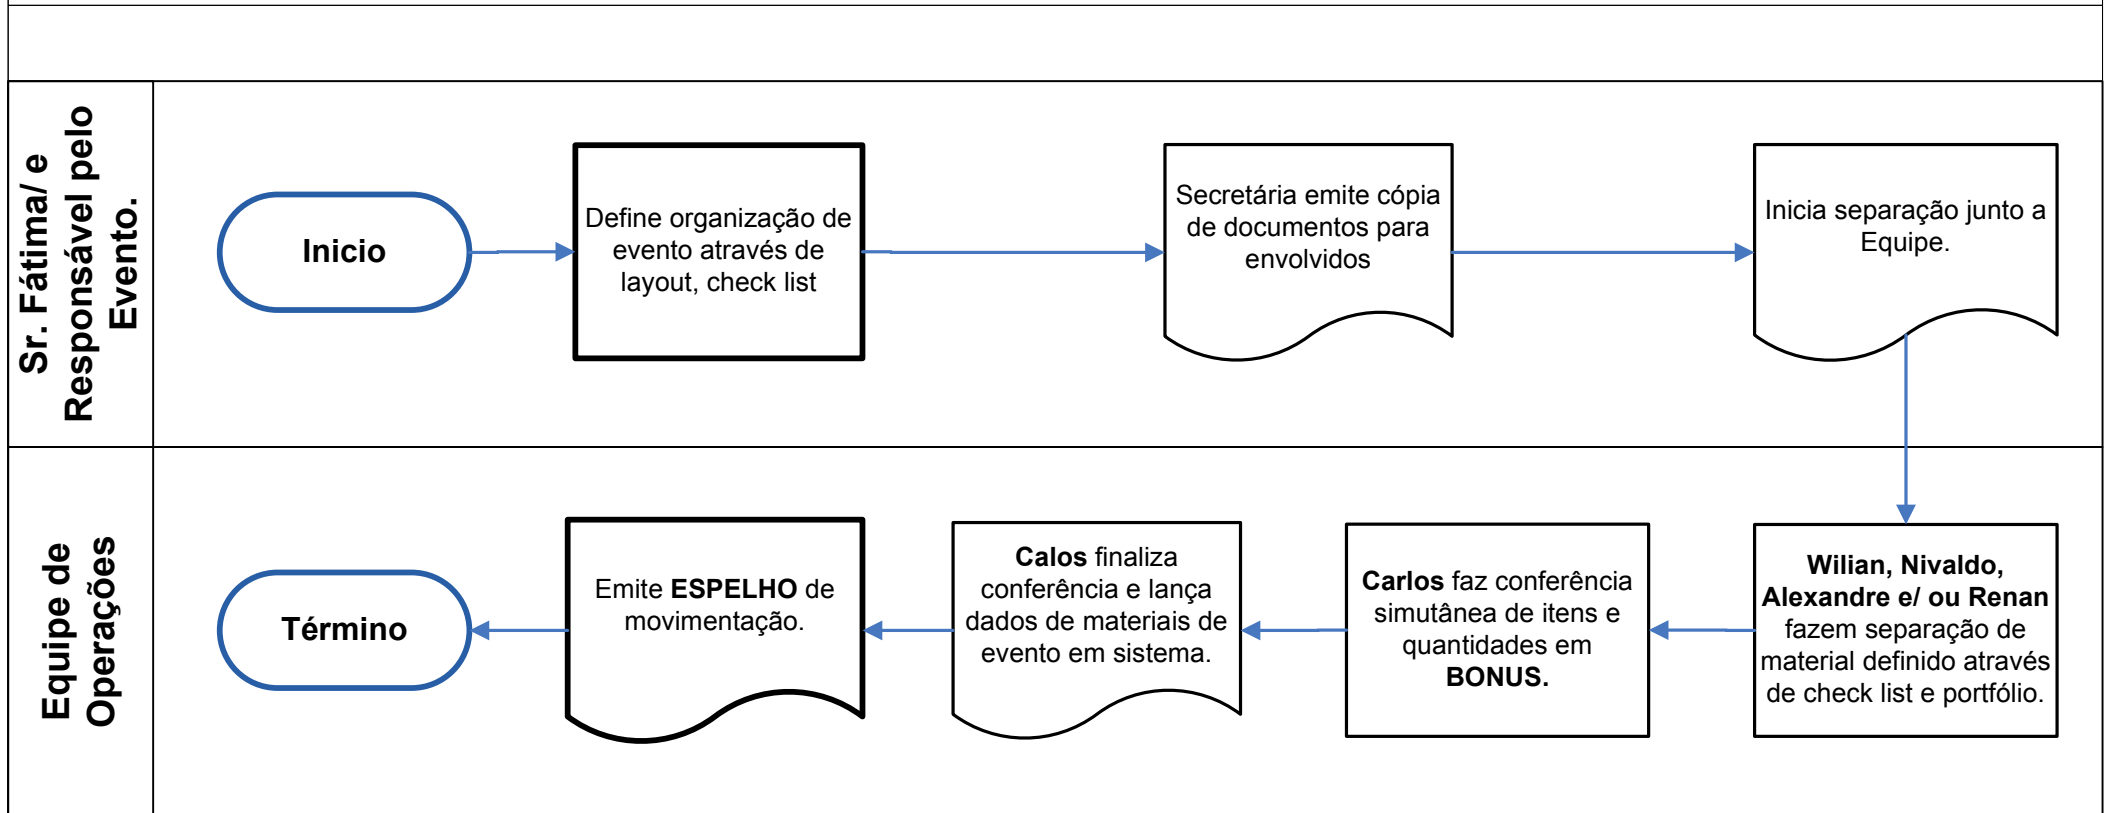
Sr. Fátima/ e Responsável pelo Evento.

Inicio

Define organização de evento através de layout, check list

Secretária emite cópia de documentos para envolvidos

Inicia separação junto a Equipe.

Equipe de Operações

Wilian, Nivaldo, Alexandre e/ ou Renan fazem separação de material definido através de check list e portfólio.

Carlos faz conferência simutânea de itens e quantidades em BONUS.

Calos finaliza conferência e lança dados de materiais de evento em sistema.

Emite ESPELHO de movimentação.

Término